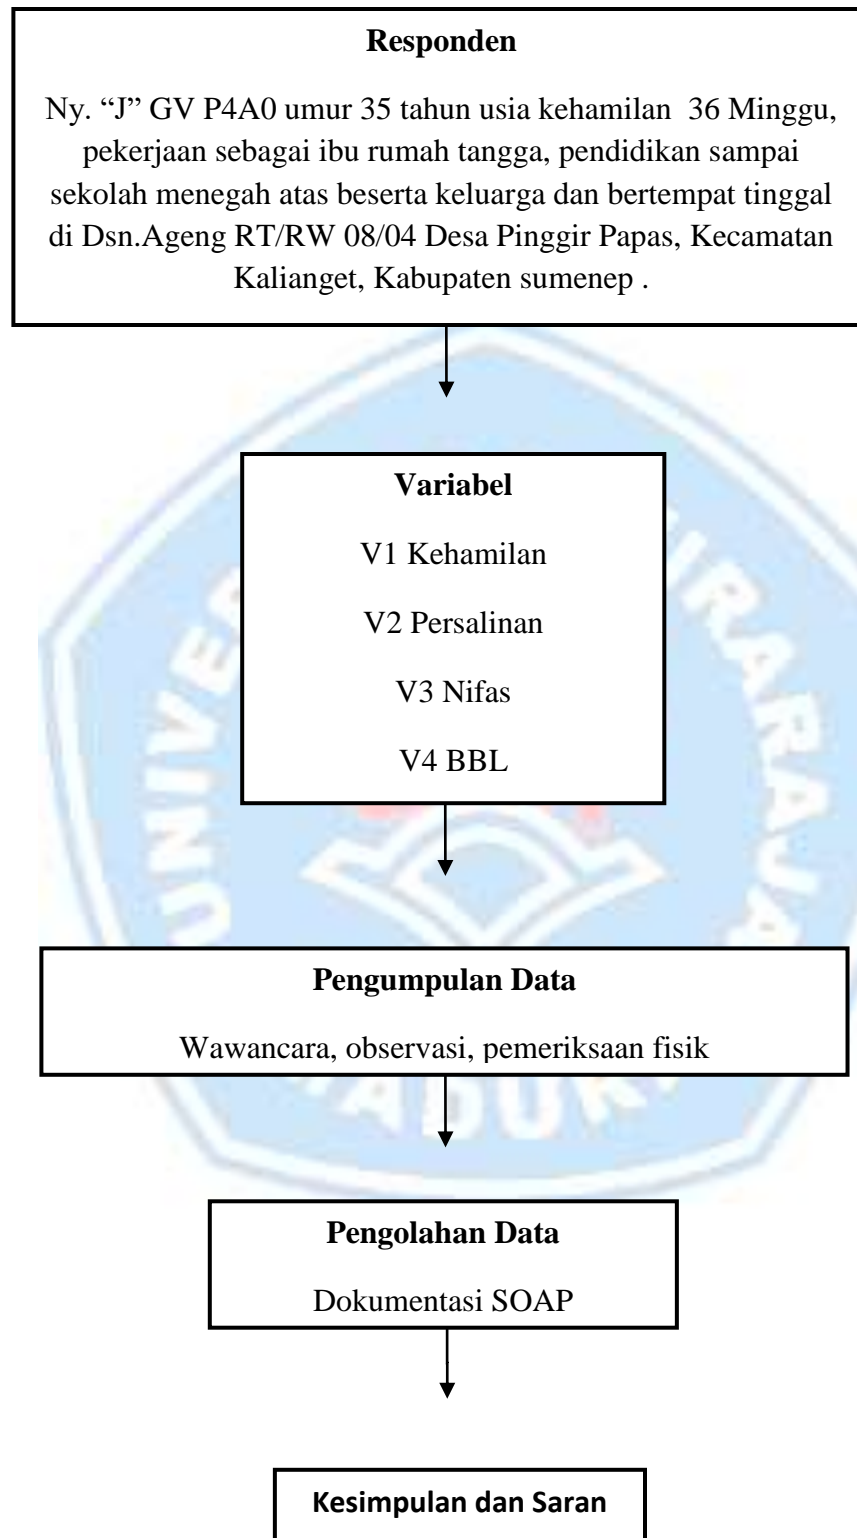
Responden

Ny. “J” GV P4A0 umur 35 tahun usia kehamilan 36 Minggu, pekerjaan sebagai ibu rumah tangga, pendidikan sampai sekolah menegah atas beserta keluarga dan bertempat tinggal di Dsn.Ageng RT/RW 08/04 Desa Pinggir Papas, Kecamatan Kalianget, Kabupaten sumenep .

Variabel

V1 Kehamilan

V2 Persalinan

V3 Nifas

V4 BBL

Pengumpulan Data

Wawancara, observasi, pemeriksaan fisik

Pengolahan Data

Dokumentasi SOAP

Kesimpulan dan Saran